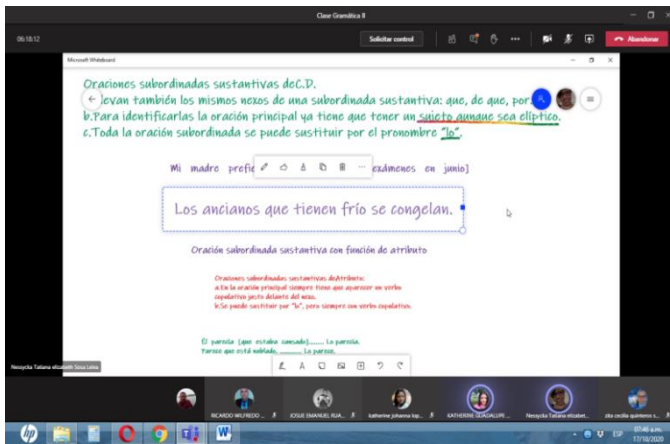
Clase Gramática II

06:18:12

Solicitar control

Abandonar

Microsoft Whiteboard

Oraciones subordinadas sustantivas deC.D.
a.Llevan también los mismos nexos de una subordinada sustantiva: que, de que, por
b.Para identificarlas la oración principal ya tiene que tener un sujeto aunque sea elíptico.
c.Toda la oración subordinada se puede sustituir por el pronombre "lo".

Mi madre prefie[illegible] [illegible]examinemos en junio]

Los ancianos que tienen frío se congelan.

Oración subordinada sustantiva con función de atributo

Oraciones subordinadas sustantivas deAtributo:
a.En la oración principal siempre tiene que aparecer un verbo copulativo justo delante del nexo.
b.Se puede sustituir por "lo", pero siempre con verbo copulativo.

El parecía [que estaba cansado]....... Lo parecía.
Parece que está nublado. ........ Lo parece.

Nesxycka Tatiana elizabeth Sosa Leiva

RICARDO WILFREDO ...

JOSUE EMANUEL RUA...

katherine johanna lop...

KATHERINE GUADALUPE ...

Nesxycka Tatiana elizabet...

zila cecilia quinteros s...

ESP

07:46 a.m.
17/10/2020